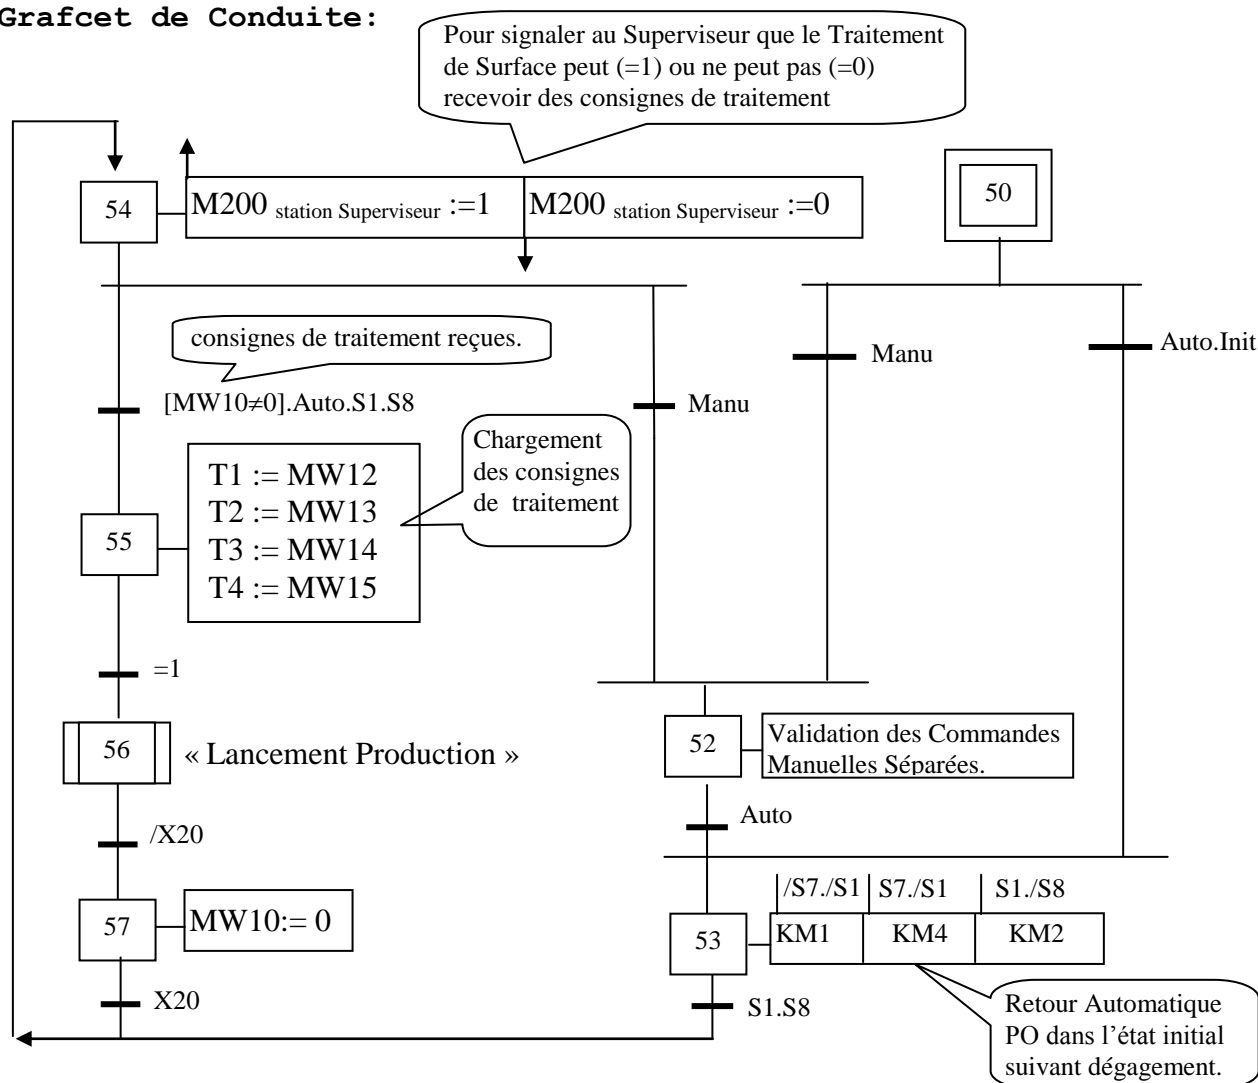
Grafcet de Conduite:

Pour signaler au Superviseur que le Traitement de Surface peut (=1) ou ne peut pas (=0) recevoir des consignes de traitement

50

54

M200 $_{\text{station Superviseur}}$ :=1

M200 $_{\text{station Superviseur}}$ :=0

Manu

Auto.Init

consignes de traitement reçues.

[MW10≠0].Auto.S1.S8

Manu

Chargement des consignes de traitement

55

T1 := MW12
T2 := MW13
T3 := MW14
T4 := MW15

=1

56

« Lancement Production »

52

Validation des Commandes Manuelles Séparées.

Auto

/X20

57

MW10:= 0

/S7./S1

S7./S1

S1./S8

53

KM1

KM4

KM2

X20

S1.S8

Retour Automatique PO dans l'état initial suivant dégagement.